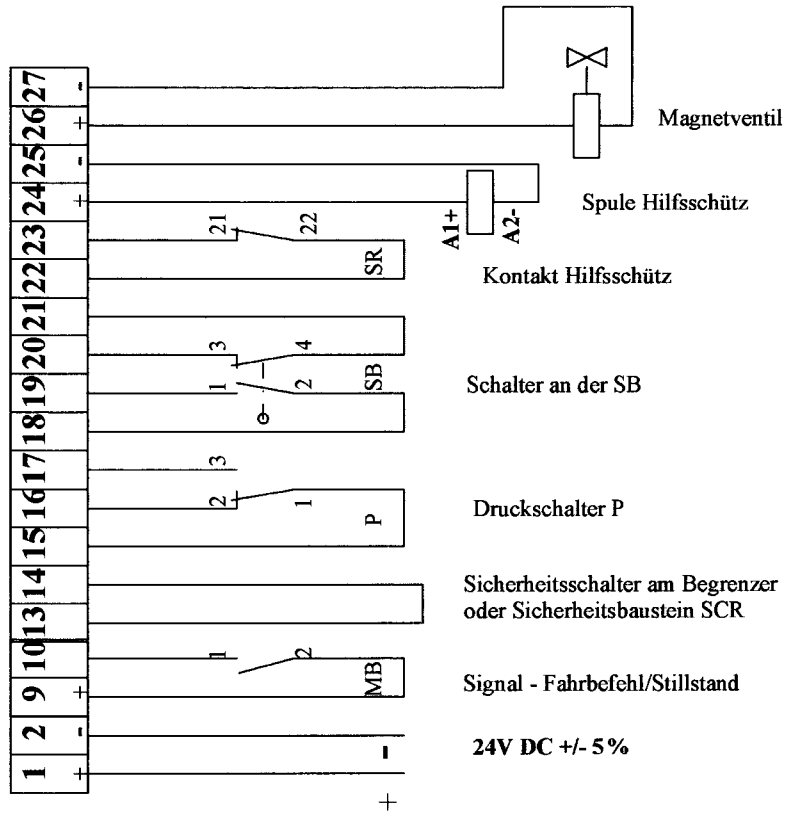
27 -
26 +
25 -
24 +
23
22
21
20
19
18
17
16
15
14
13
10
9 +
2 -
1 +

Magnetventil

A1+ A2-

Spule Hilfsschütz

21 22

SR

Kontakt Hilfsschütz

3 4

1 2

SB

Schalter an der SB

3

2 1

P

Druckschalter P

Sicherheitsschalter am Begrenzer oder Sicherheitsbaustein SCR

1 2

MB

Signal - Fahrbefehl/Stillstand

-

24V DC +/- 5%

+